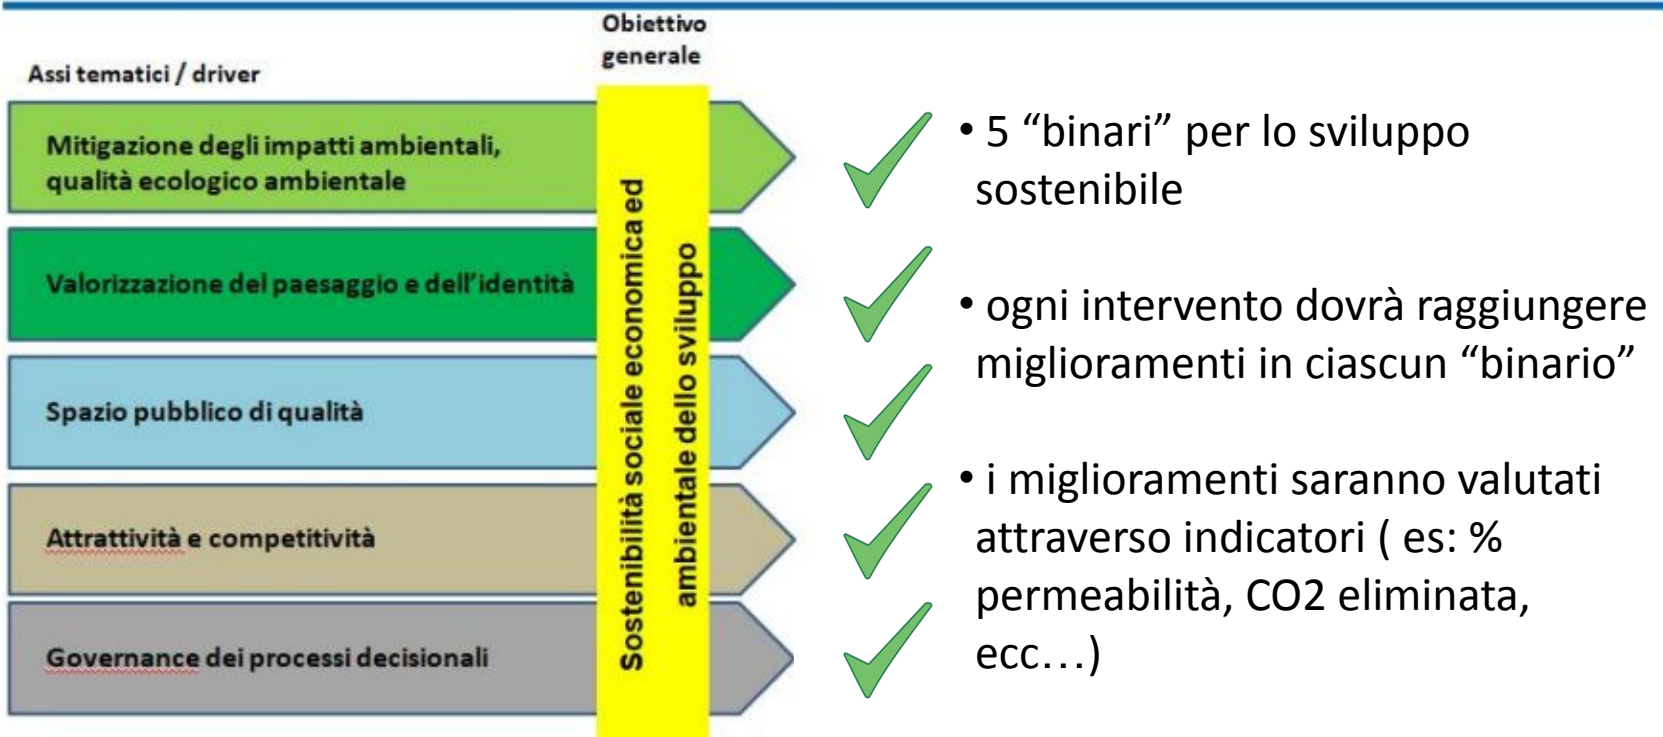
Assi tematici / driver

Obiettivo generale

Mitigazione degli impatti ambientali, qualità ecologico ambientale

Valorizzazione dei paesaggio e dell'identità

Spazio pubblico di qualità

Attrattività e competitività

Governance dei processi decisionali

Sostenibilità sociale economica ed ambientale dello sviluppo

• 5 "binari" per lo sviluppo sostenibile

• ogni intervento dovrà raggiungere miglioramenti in ciascun "binario"

• i miglioramenti saranno valutati attraverso indicatori ( es: % permeabilità, CO2 eliminata, ecc…)